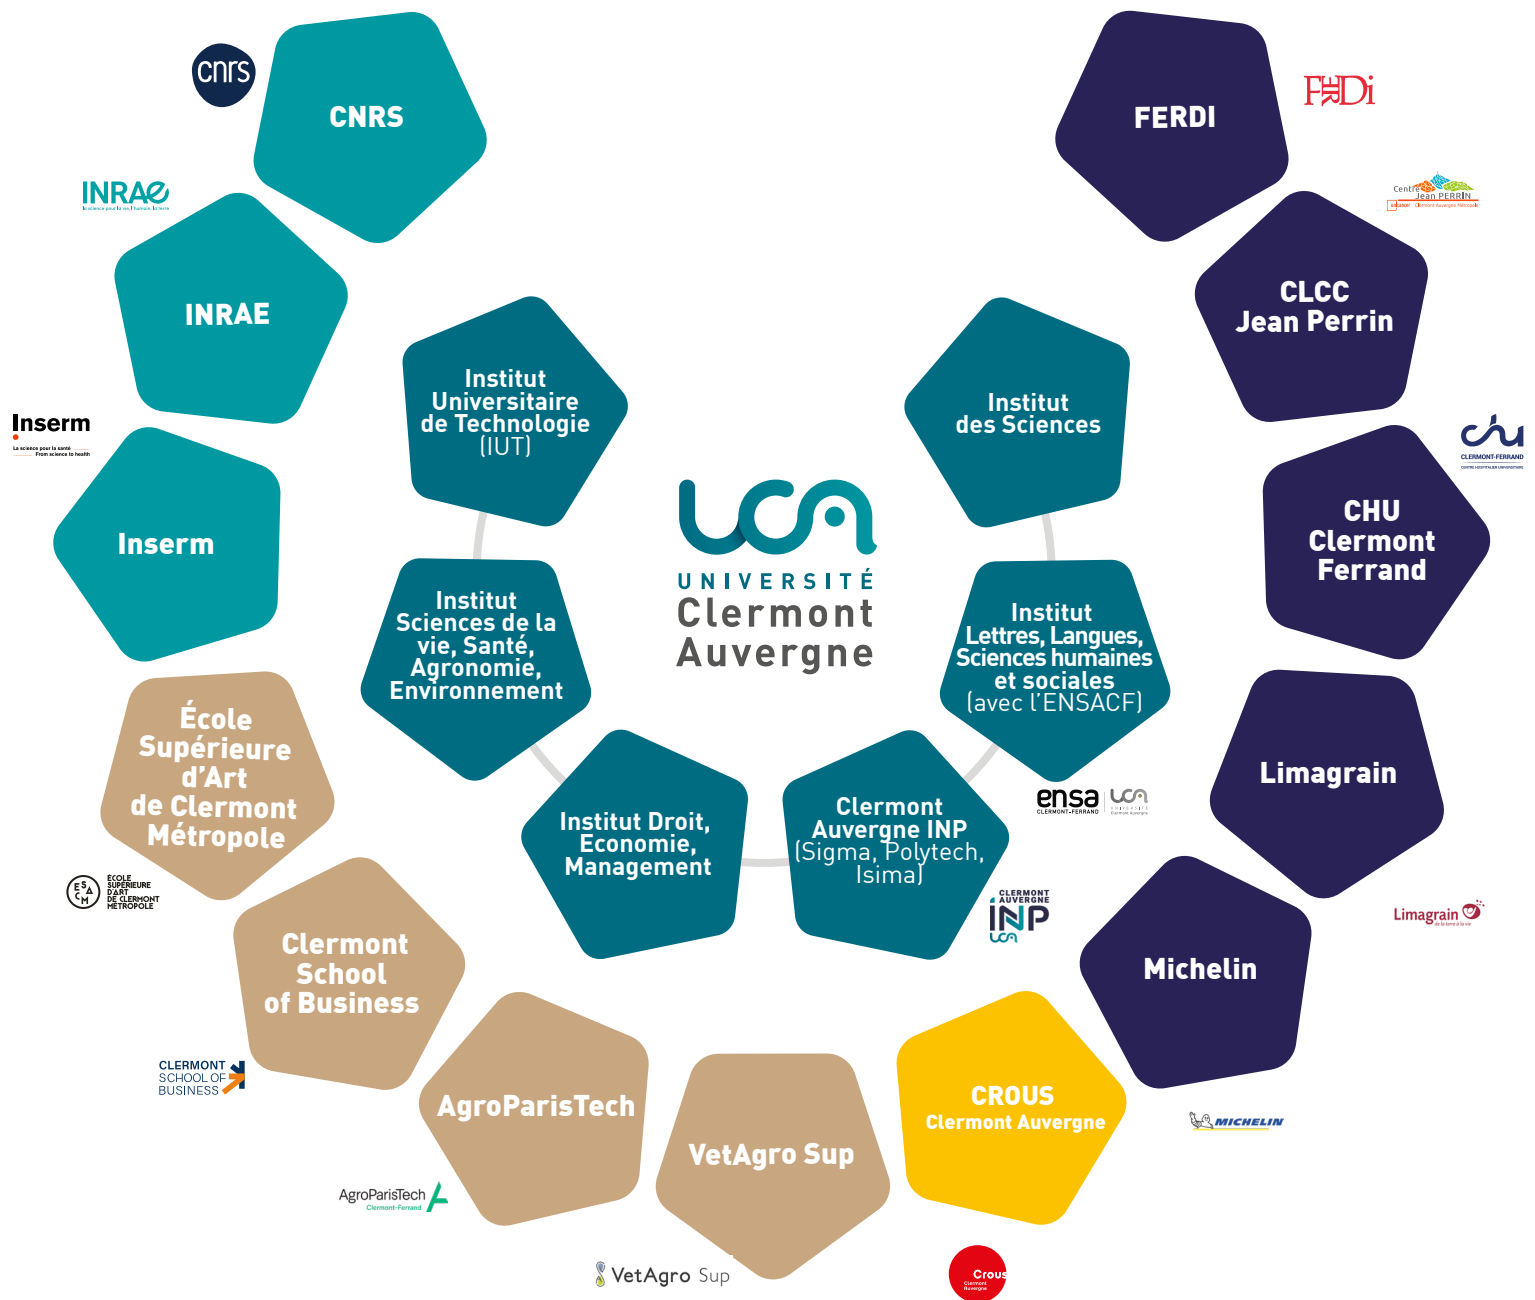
UCA
UNIVERSITÉ
Clermont
Auvergne

cnrs
CNRS

INRAE
INRAE

Inserm
La science pour la santé
From science to health
Inserm

École Supérieure d'Art de Clermont Métropole

ÉCOLE SUPÉRIEURE D'ART DE CLERMONT MÉTROPOLE

Clermont School of Business

CLERMONT SCHOOL OF BUSINESS

AgroParisTech

AgroParisTech
Clermont-Ferrand

VetAgro Sup

VetAgro Sup

CROUS
Clermont Auvergne

Crous
Clermont Auvergne

Michelin

MICHELIN

Limagrain

Limagrain

CHU Clermont Ferrand

chu
CLERMONT-FERRAND

CLCC Jean Perrin

Centre Jean PERRIN

FERDI

FERDI

Institut Universitaire de Technologie (IUT)

Institut Sciences de la vie, Santé, Agronomie, Environnement

Institut Droit, Economie, Management

Clermont Auvergne INP (Sigma, Polytech, Isima)

CLERMONT AUVERGNE INP

Institut Lettres, Langues, Sciences humaines et sociales (avec l'ENSACF)

ensa
CLERMONT-FERRAND

Institut des Sciences